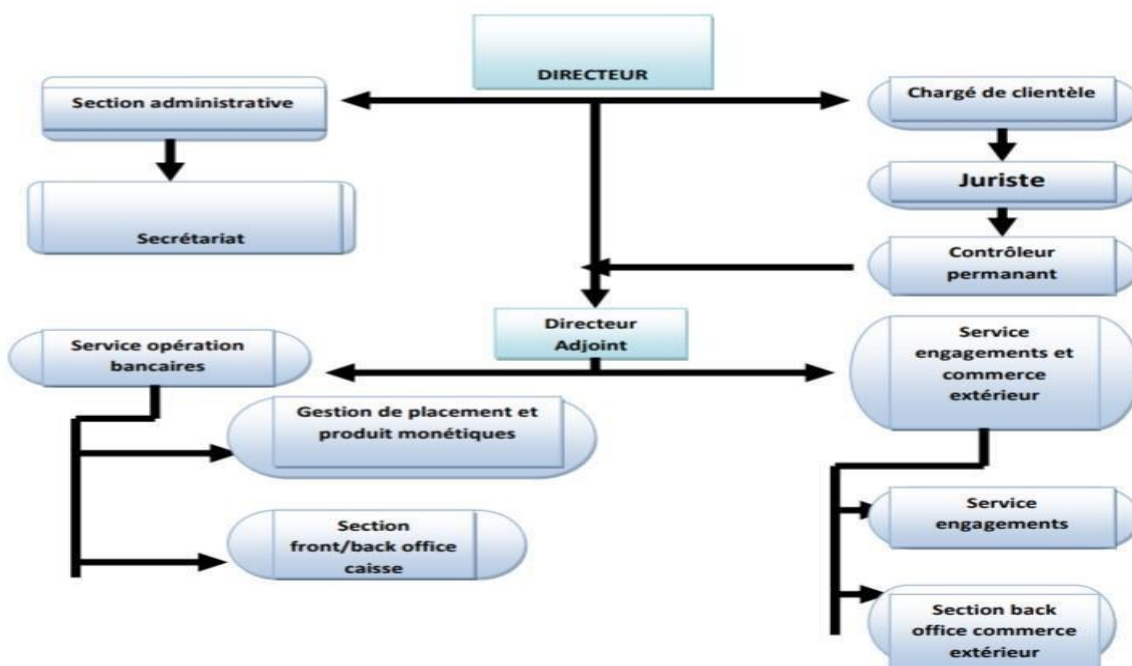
DIRECTEUR

Section administrative

Secrétariat

Chargé de clientèle

Juriste

Contrôleur permanant

Directeur Adjoint

Service opération bancaires

Gestion de placement et produit monétiques

Section front/back office caisse

Service engagements et commerce extérieur

Service engagements

Section back office commerce extérieur